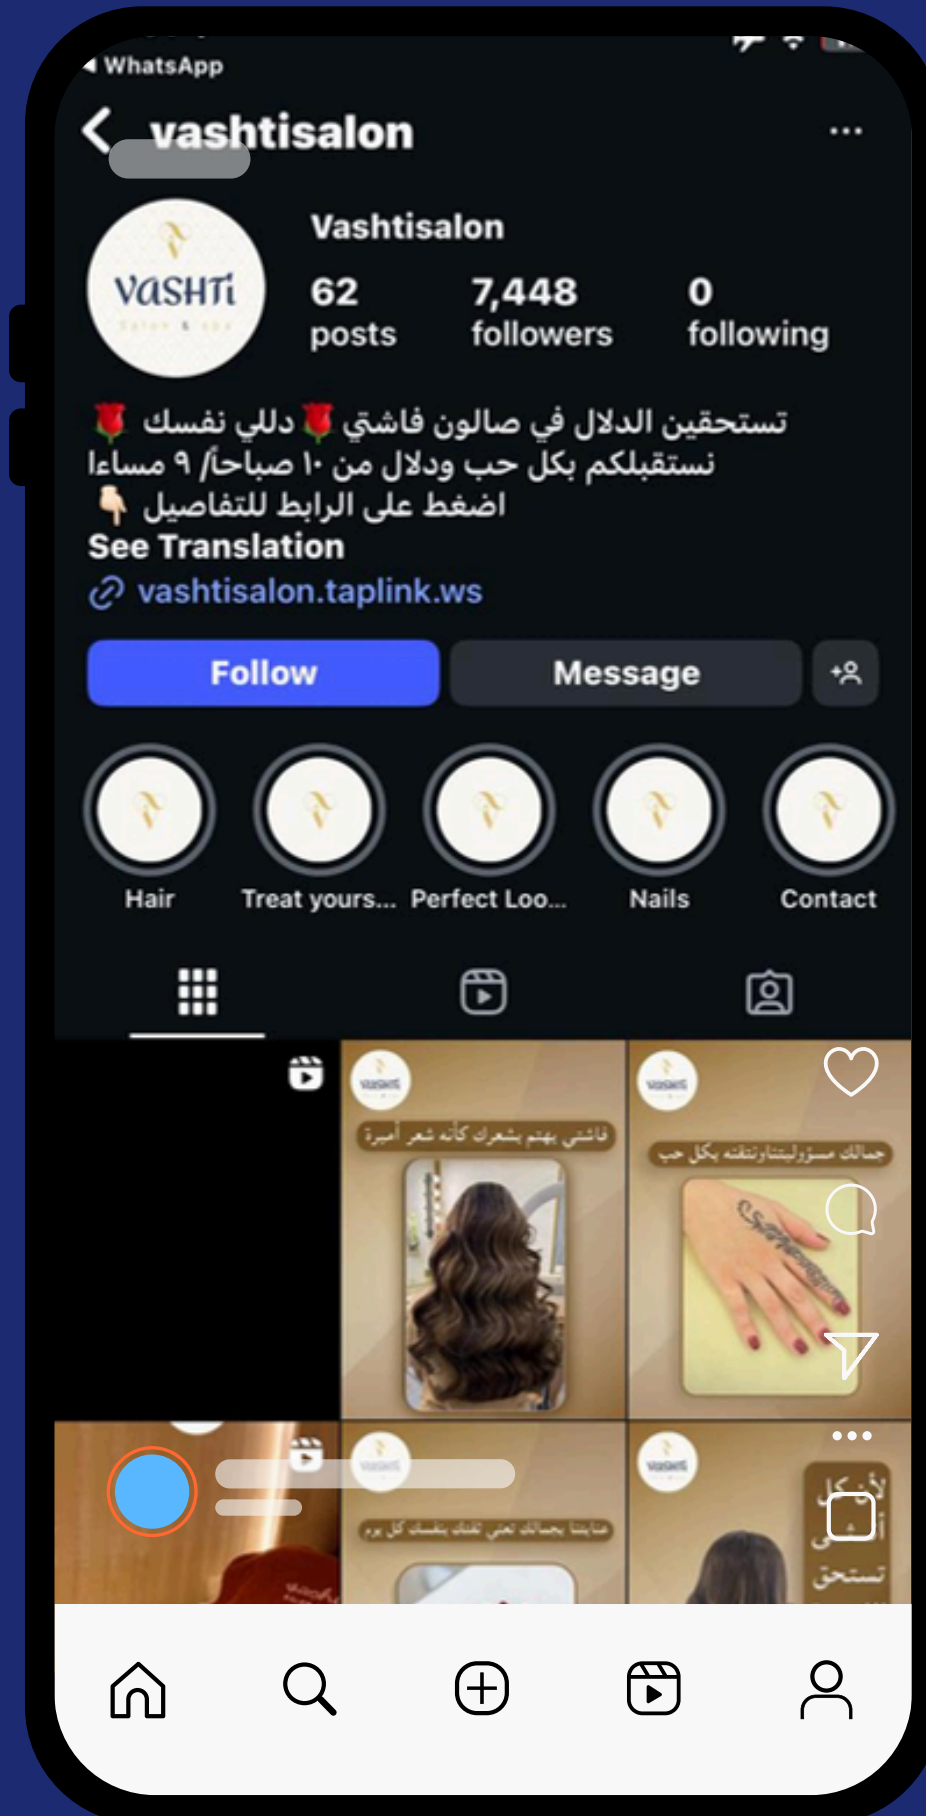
◂ WhatsApp

vashtisalon

Vashtisalon

VASHTI

62 posts
7,448 followers
0 following

تستحقين الدلال في صالون فاشتي 🌹 دللي نفسك 🌹
نستقبلكم بكل حب ودلال من ١٠ صباحاً/ ٩ مساءا
اضغط على الرابط للتفاصيل 👇
See Translation
vashtisalon.taplink.ws

Follow
Message

Hair
Treat yours...
Perfect Loo...
Nails
Contact

فاشتي يهتم بشعرك كأنه شعر أميرة

جمالك مسؤوليتنا وتنفذه بكل حب

عنايتنا بجمالك تعني تفنك بنفسك كل يوم

لأن كل أنثى تستحق